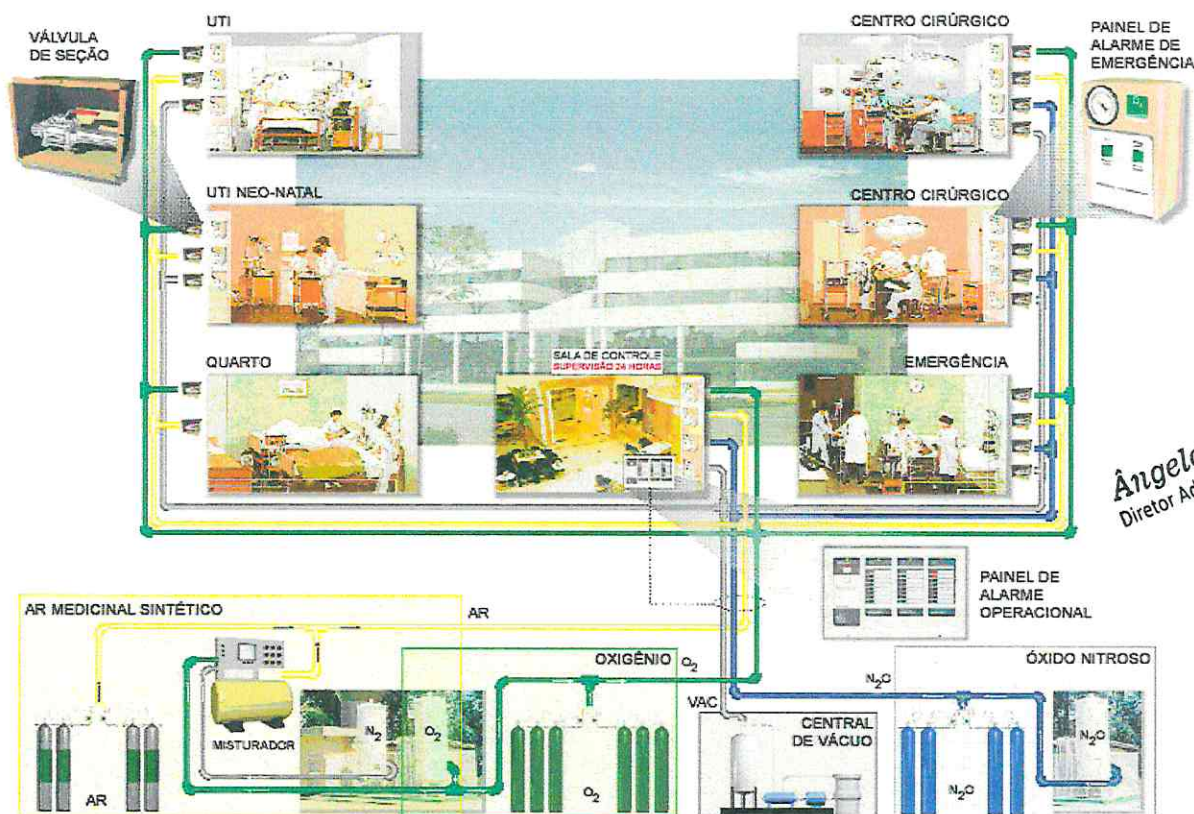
VÁLVULA DE SEÇÃO

UTI

CENTRO CIRÚRGICO

PAINEL DE ALARME DE EMERGÊNCIA

UTI NEO-NATAL

CENTRO CIRÚRGICO

QUARTO

SALA DE CONTROLE
SUPERVISÃO 24 HORAS

EMERGÊNCIA

Ângelo
Diretor Ad

PAINEL DE ALARME OPERACIONAL

AR MEDICINAL SINTÉTICO

AR

OXIGÊNIO $O_2$

ÓXIDO NITROSO

$N_2O$

VAC

MISTURADOR

$N_2$

$O_2$

CENTRAL DE VÁCUO

AR

$O_2$

$N_2O$

$N_2O$